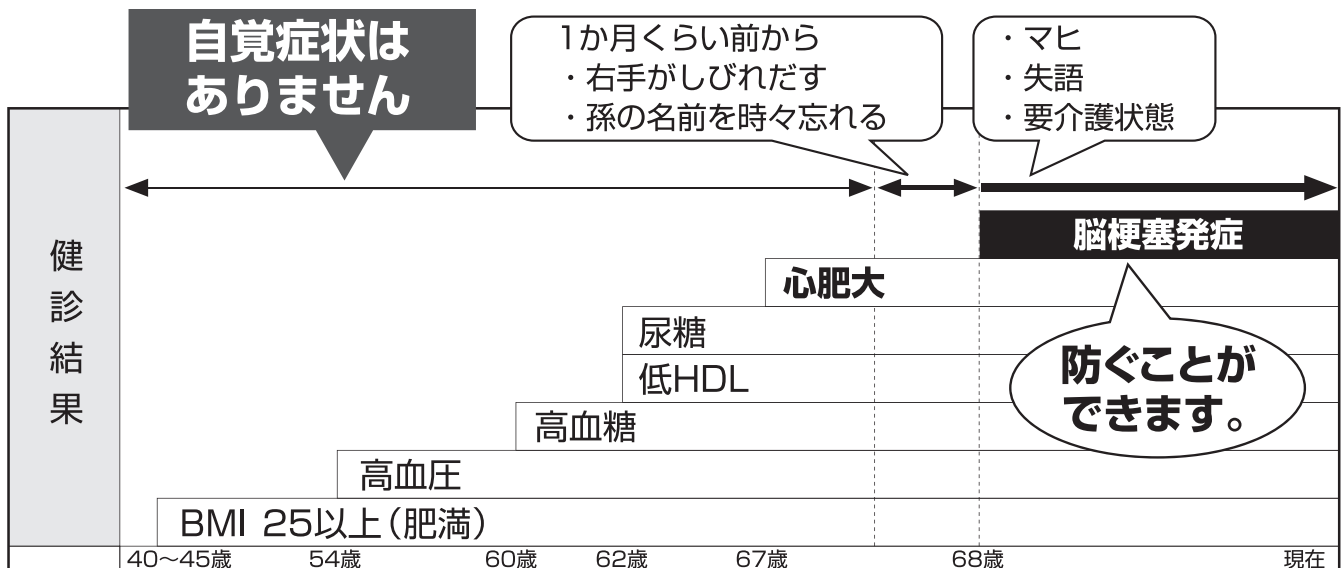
自覚症状はありません

1か月くらい前から
・右手がしびれだす
・孫の名前を時々忘れる

・マヒ
・失語
・要介護状態

健診結果

脳梗塞発症

心肥大

尿糖

低HDL

高血糖

高血圧

BMI 25以上(肥満)

防ぐことができます。

40~45歳 54歳 60歳 62歳 67歳 68歳 現在